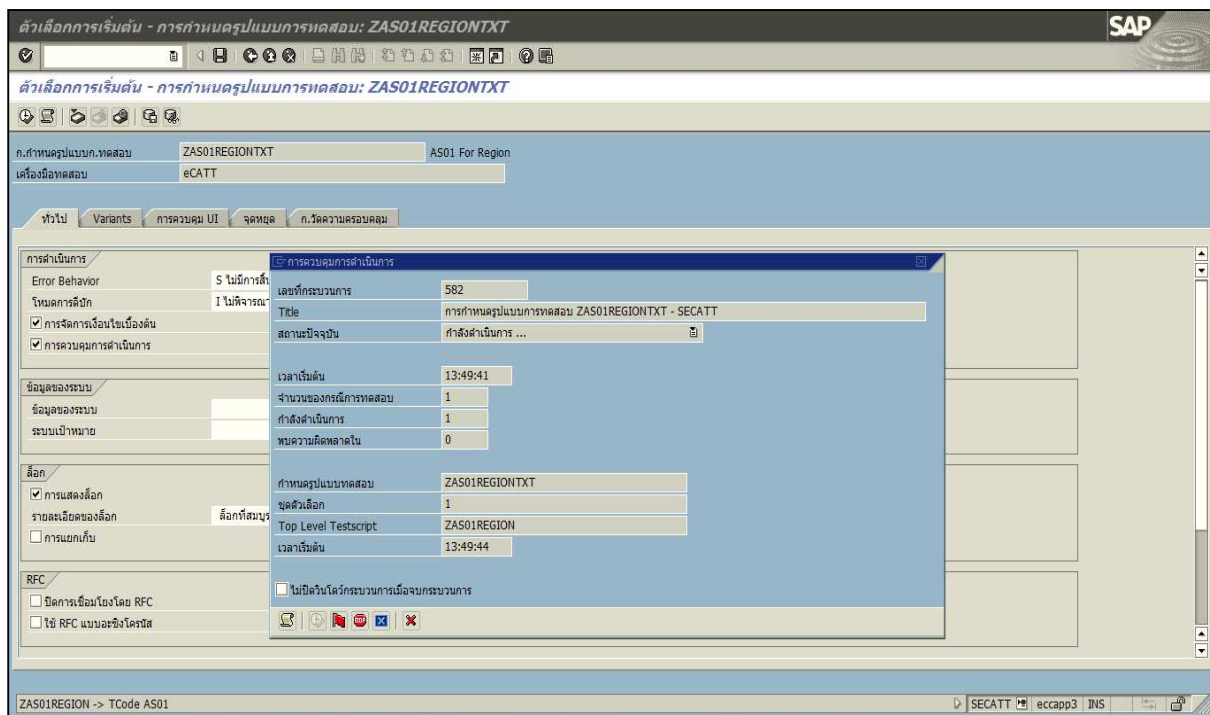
ตัวเลือกการเริ่มต้น - การกำหนดรูปแบบการทดสอบ: ZAS01REGIONTXT

SAP

ตัวเลือกการเริ่มต้น - การกำหนดรูปแบบการทดสอบ: ZAS01REGIONTXT

ก.กำหนดรูปแบบก.ทดสอบ ZAS01REGIONTXT AS01 For Region
เครื่องมือทดสอบ eCATT

ทั่วไป Variants การควบคุม UI จุดหยุด ก.วัดความครอบคลุม

การดำเนินการ
Error Behavior S ไม่มีการสิ้น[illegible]
โหมดการดีบัก I ไม่พิจารณา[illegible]
☑ การจัดการเงื่อนไขเบื้องต้น
☑ การควบคุมการดำเนินการ

ข้อมูลของระบบ
ข้อมูลของระบบ
ระบบเป้าหมาย

ล็อก
☑ การแสดงล็อก
รายละเอียดของล็อก ล็อกที่สมบูร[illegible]
☐ การแยกเก็บ

RFC
☐ ปิดการเชื่อมโยงโดย RFC
☐ ใช้ RFC แบบอะซิงโครนัส

การควบคุมการดำเนินการ
เลขที่กระบวนการ 582
Title การกำหนดรูปแบบการทดสอบ ZAS01REGIONTXT - SECATT
สถานะปัจจุบัน กำลังดำเนินการ ...

เวลาเริ่มต้น 13:49:41
จำนวนของกรณีการทดสอบ 1
กำลังดำเนินการ 1
พบความผิดพลาดใน 0

กำหนดรูปแบบทดสอบ ZAS01REGIONTXT
ชุดตัวเลือก 1
Top Level Testscript ZAS01REGION
เวลาเริ่มต้น 13:49:44

☐ ไม่ปิดวินโดว์กระบวนการเมื่อจบกระบวนการ

ZAS01REGION -> TCode AS01

SECATT eccapp3 INS